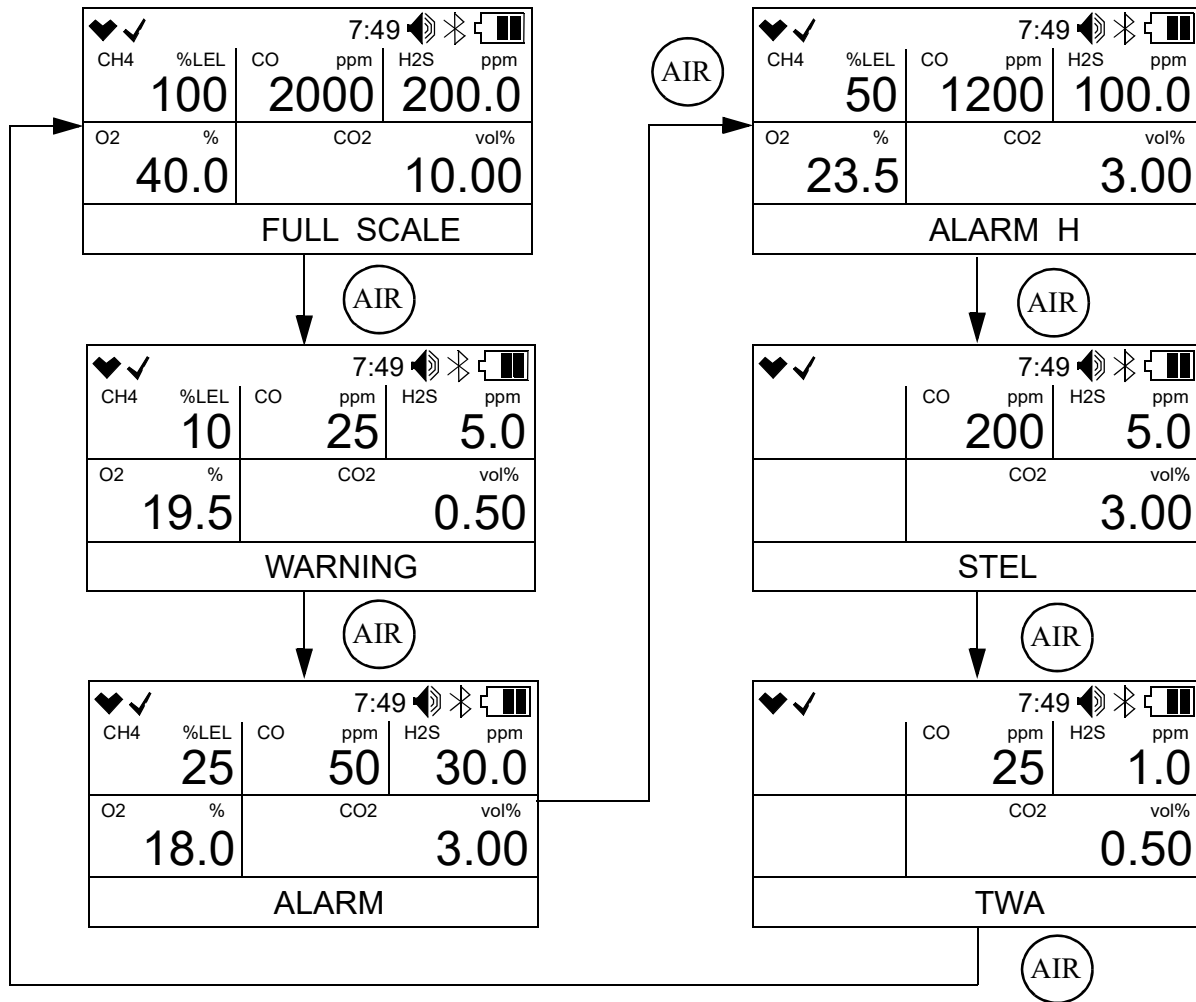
7:49
CH4 %LEL 100
CO ppm 2000
H2S ppm 200.0
O2 % 40.0
CO2 vol% 10.00
FULL SCALE

AIR

7:49
CH4 %LEL 10
CO ppm 25
H2S ppm 5.0
O2 % 19.5
CO2 vol% 0.50
WARNING

AIR

7:49
CH4 %LEL 25
CO ppm 50
H2S ppm 30.0
O2 % 18.0
CO2 vol% 3.00
ALARM

AIR

7:49
CH4 %LEL 50
CO ppm 1200
H2S ppm 100.0
O2 % 23.5
CO2 vol% 3.00
ALARM H

AIR

7:49
CO ppm 200
H2S ppm 5.0
CO2 vol% 3.00
STEL

AIR

7:49
CO ppm 25
H2S ppm 1.0
CO2 vol% 0.50
TWA

AIR